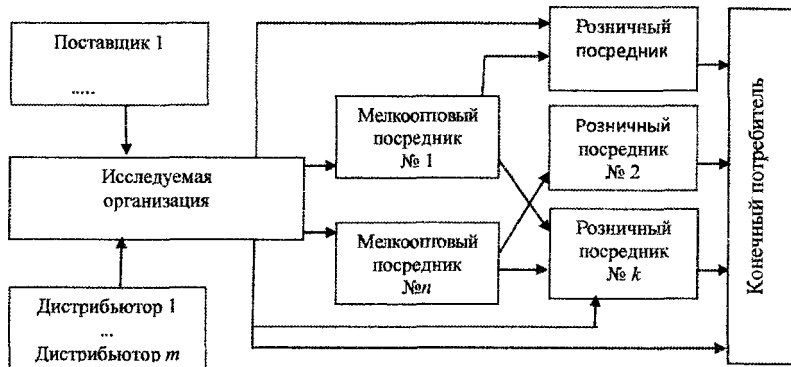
Поставщик 1

.....

Исследуемая организация

Дистрибьютор 1

...

Дистрибьютор $m$

Мелкооптовый посредник № 1

Мелкооптовый посредник №$n$

Розничный посредник

Розничный посредник № 2

Розничный посредник № $k$

Конечный потребитель